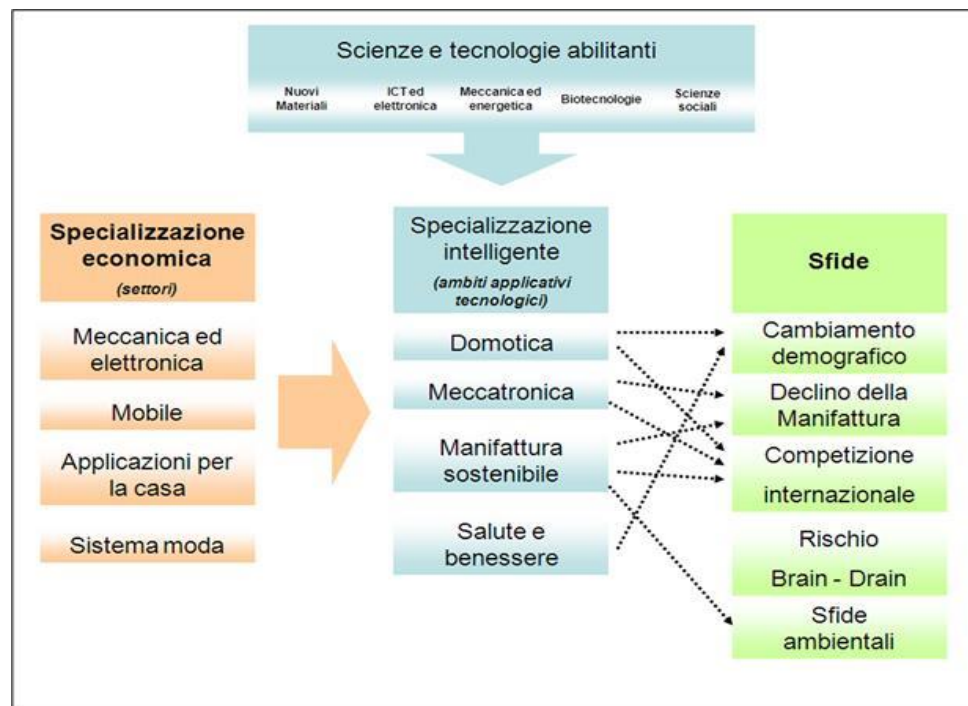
Scienze e tecnologie abilitanti

Nuovi Materiali

ICT ed elettronica

Meccanica ed energetica

Biotecnologie

Scienze sociali

Specializzazione economica

(settori)

Meccanica ed elettronica

Mobile

Applicazioni per la casa

Sistema moda

Specializzazione intelligente

(ambiti applicativi tecnologici)

Domotica

Meccatronica

Manifattura sostenibile

Salute e benessere

Sfide

Cambiamento demografico

Declino della Manifattura

Competizione internazionale

Rischio Brain - Drain

Sfide ambientali